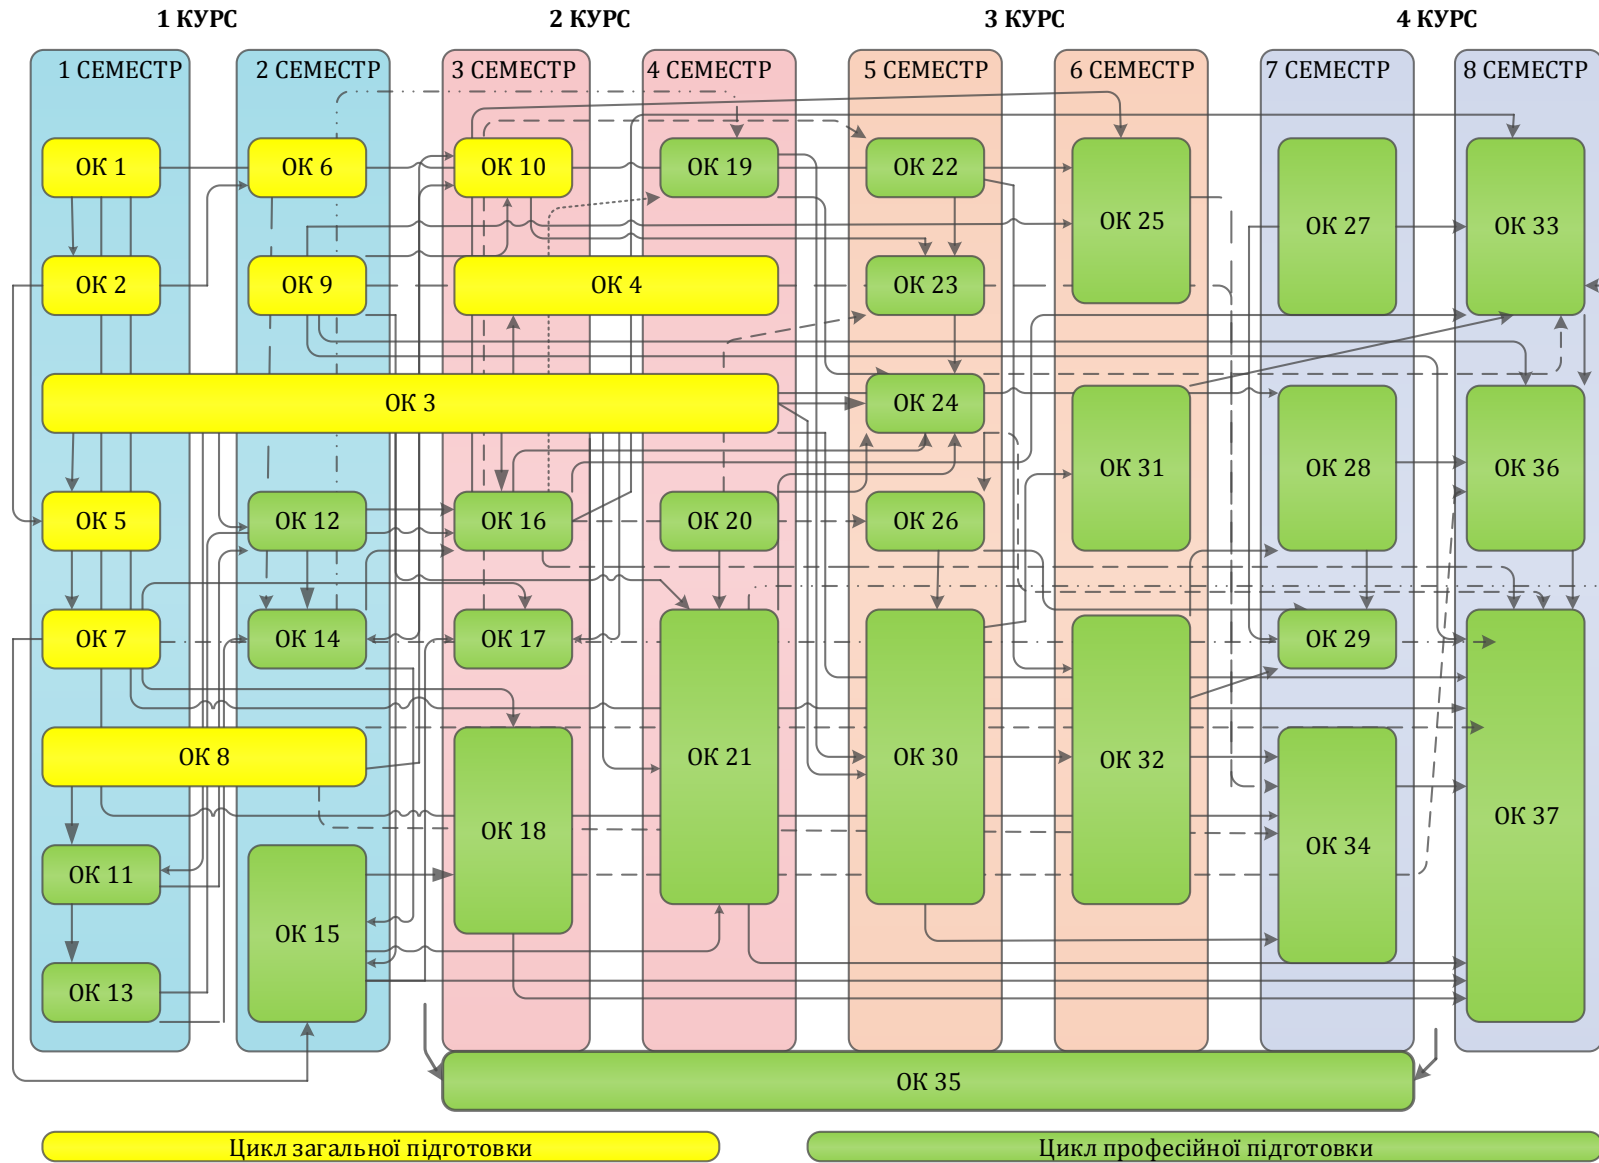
1 КУРС

2 КУРС

3 КУРС

4 КУРС

1 СЕМЕСТР

2 СЕМЕСТР

3 СЕМЕСТР

4 СЕМЕСТР

5 СЕМЕСТР

6 СЕМЕСТР

7 СЕМЕСТР

8 СЕМЕСТР

ОК 1

ОК 6

ОК 10

ОК 19

ОК 22

ОК 25

ОК 27

ОК 33

ОК 2

ОК 9

ОК 4

ОК 23

ОК 3

ОК 24

ОК 31

ОК 28

ОК 36

ОК 5

ОК 12

ОК 16

ОК 20

ОК 26

ОК 7

ОК 14

ОК 17

ОК 21

ОК 30

ОК 32

ОК 29

ОК 37

ОК 8

ОК 18

ОК 34

ОК 11

ОК 15

ОК 13

ОК 35

Цикл загальної підготовки

Цикл професійної підготовки